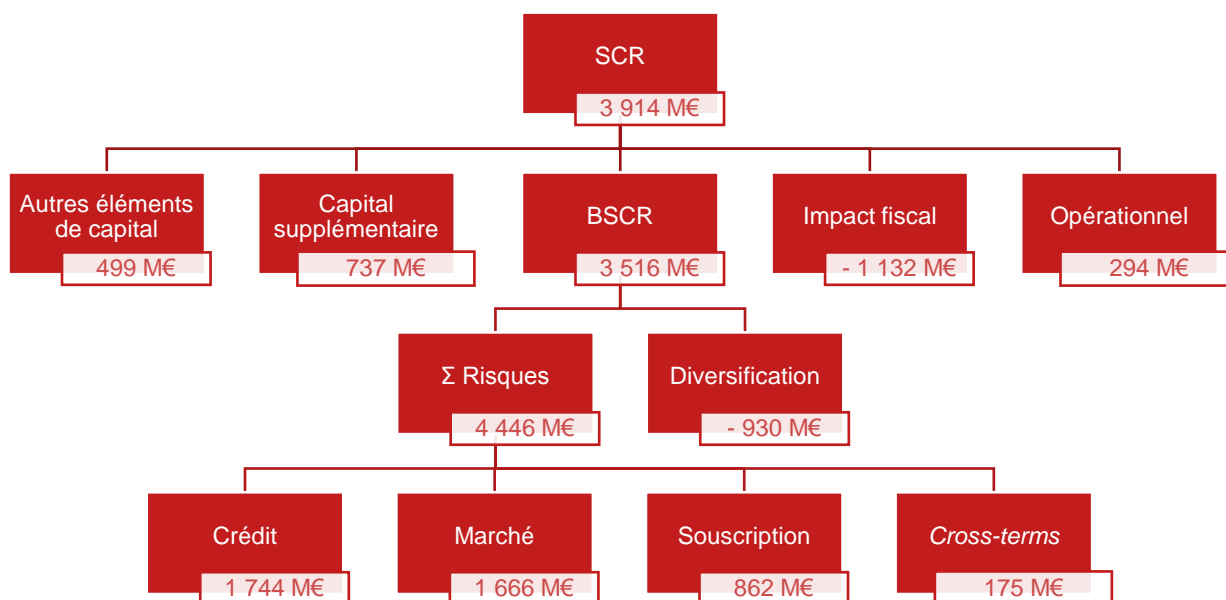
SCR
3 914 M€

Autres éléments de capital
499 M€

Capital supplémentaire
737 M€

BSCR
3 516 M€

Impact fiscal
- 1 132 M€

Opérationnel
294 M€

Σ Risques
4 446 M€

Diversification
- 930 M€

Crédit
1 744 M€

Marché
1 666 M€

Souscription
862 M€

Cross-terms
175 M€